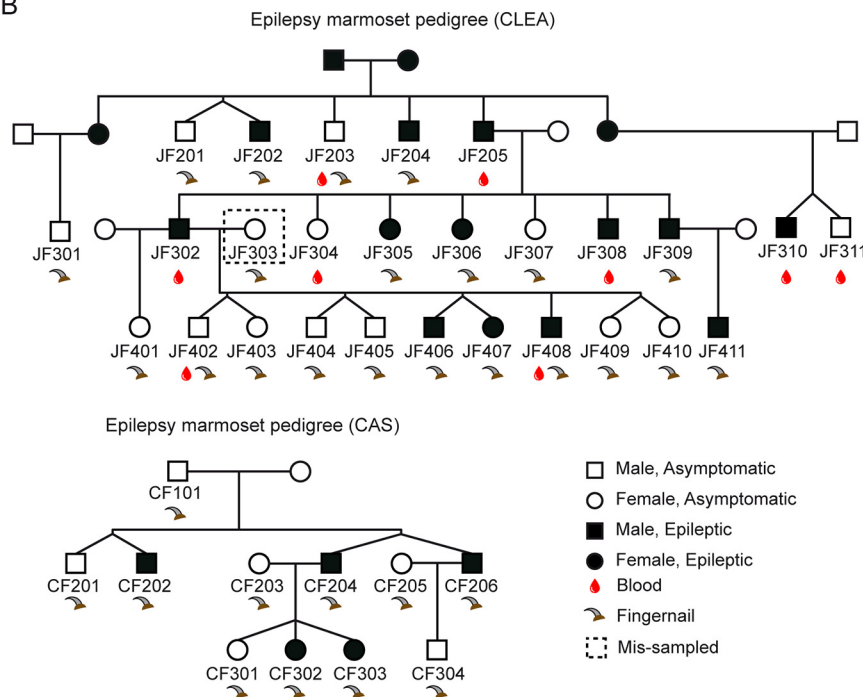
B

Epilepsy marmoset pedigree (CLEA)

JF201 JF202 JF203 JF204 JF205

JF301 JF302 JF303 JF304 JF305 JF306 JF307 JF308 JF309 JF310 JF311

JF401 JF402 JF403 JF404 JF405 JF406 JF407 JF408 JF409 JF410 JF411

Epilepsy marmoset pedigree (CAS)

CF101

CF201 CF202 CF203 CF204 CF205 CF206

CF301 CF302 CF303 CF304

Male, Asymptomatic
Female, Asymptomatic
Male, Epileptic
Female, Epileptic
Blood
Fingernail
Mis-sampled